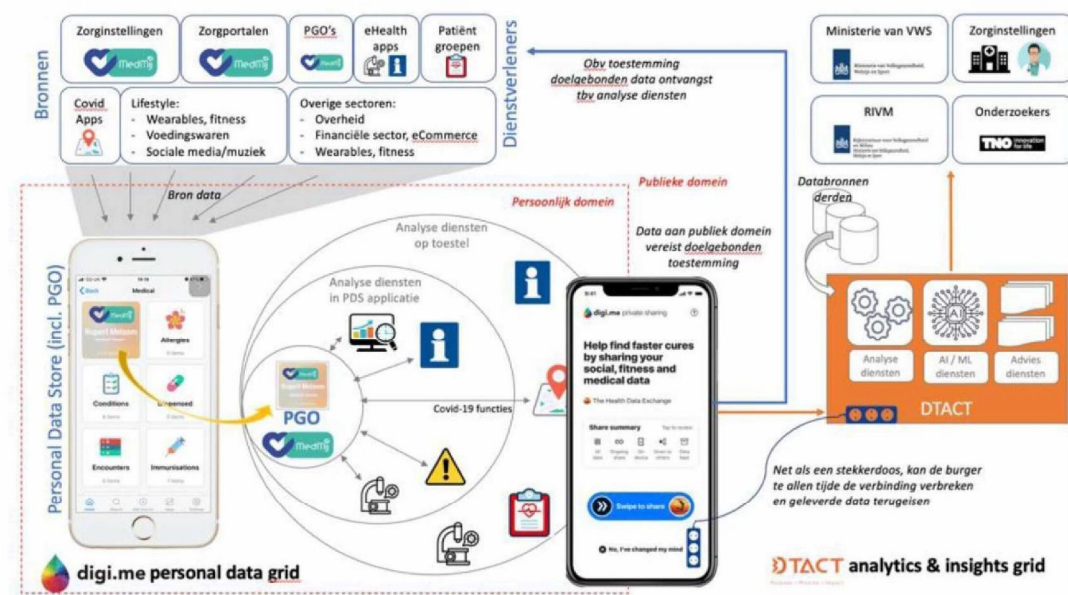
Bronnen

Zorginstellingen

Zorgportalen

PGO's

eHealth apps

Patiënt groepen

Covid Apps

Lifestyle:
- Wearables, fitness
- Voedingswaren
- Sociale media/muziek

Overige sectoren:
- Overheid
- Financiële sector, eCommerce
- Wearables, fitness

Dienstverleners

Obv toestemming doelgebonden data ontvangst tbv analyse diensten

Ministerie van VWS

Zorginstellingen

RIVM

Onderzoekers

TNO

Publieke domein

Persoonlijk domein

Bron data

Databronnen derden

Personal Data Store (incl. PGO)

Medical

Allergies

Conditions

Dispensed

Encounters

Immunisations

Analyse diensten op toestel

Analyse diensten in PDS applicatie

PGO

Covid-19 functies

Data aan publiek domein vereist doelgebonden toestemming

digi.me private sharing

Help find faster cures by sharing your social, fitness and medical data

The Health Data Exchange

Share summary

Swipe to share

No, I've changed my mind

Analyse diensten

AI / ML diensten

Advies diensten

DTACT

Net als een stekkerdoos, kan de burger te allen tijde de verbinding verbreken en geleverde data terugeisen

digi.me personal data grid

DTACT analytics & insights grid